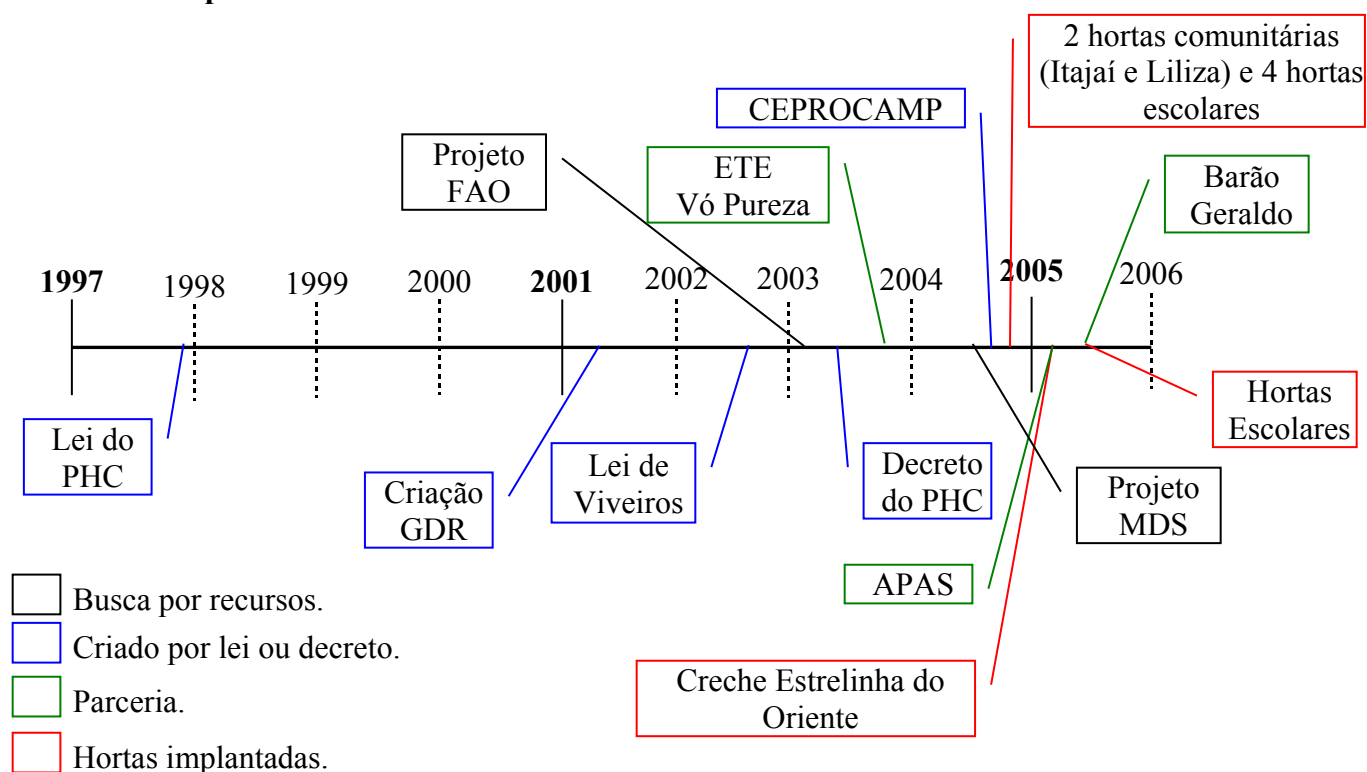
2 hortas comunitárias (Itajaí e Liliza) e 4 hortas escolares

CEPROCAMP

Projeto FAO

ETE Vó Pureza

Barão Geraldo

1997 1998 1999 2000 2001 2002 2003 2004 2005 2006

Lei do PHC

Criação GDR

Lei de Viveiros

Decreto do PHC

Projeto MDS

Hortas Escolares

APAS

Creche Estrelinha do Oriente

Busca por recursos.

Criado por lei ou decreto.

Parceria.

Hortas implantadas.